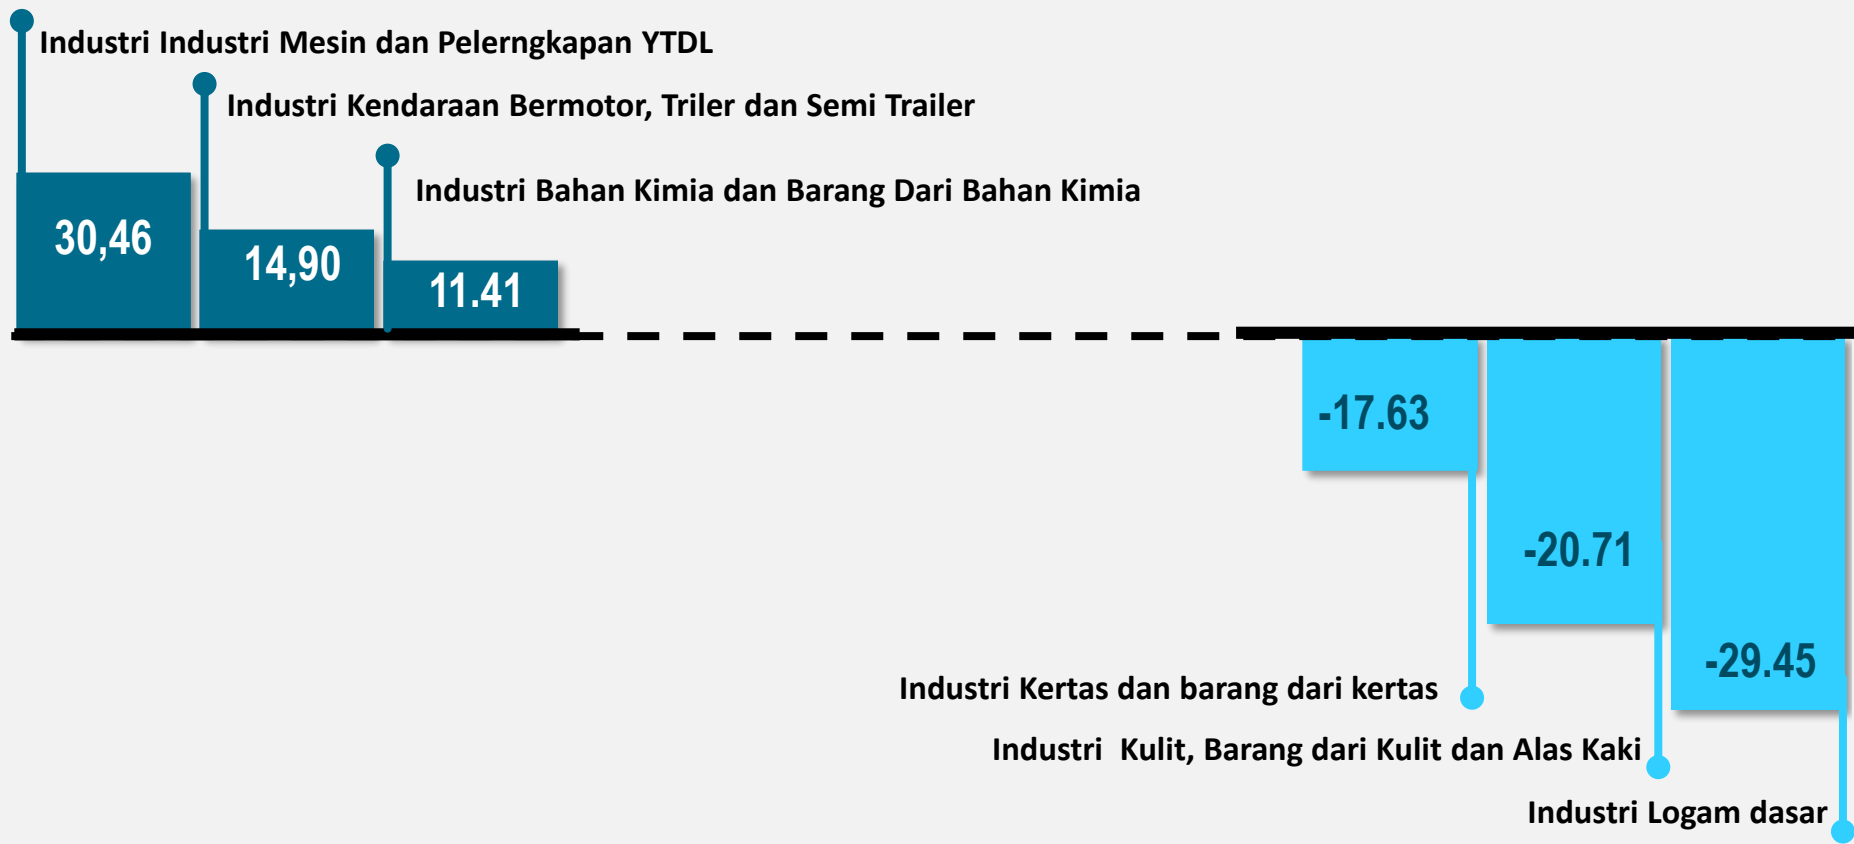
Industri Industri Mesin dan Pelerngkapan YTDL

Industri Kendaraan Bermotor, Triler dan Semi Trailer

Industri Bahan Kimia dan Barang Dari Bahan Kimia

30,46

14,90

11.41

-17.63

-20.71

-29.45

Industri Kertas dan barang dari kertas

Industri Kulit, Barang dari Kulit dan Alas Kaki

Industri Logam dasar